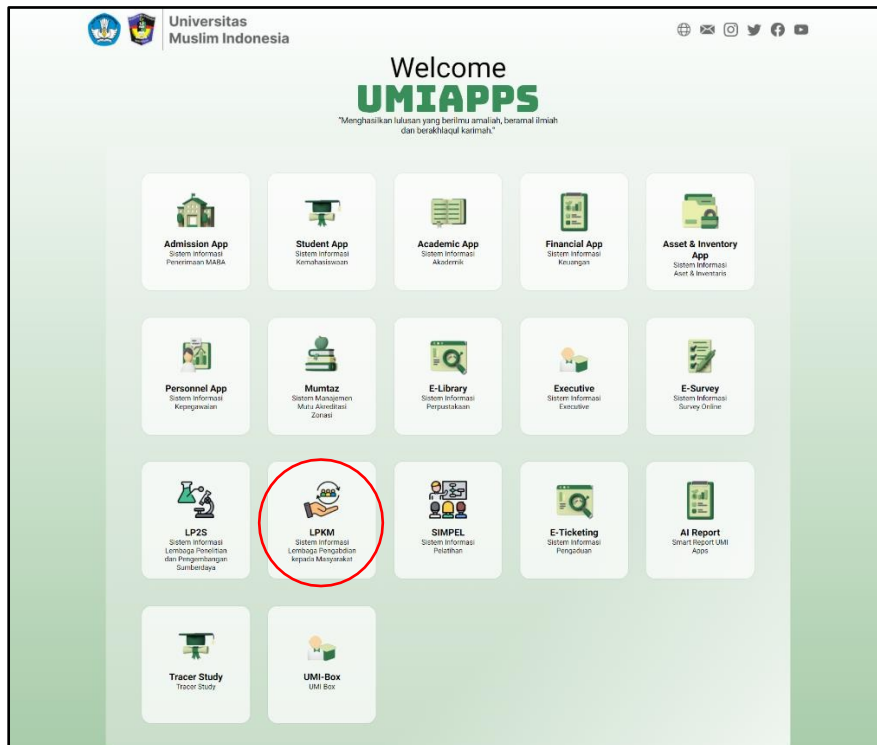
Universitas
Muslim Indonesia

Welcome
UMIAPPS
"Menghasilkan lulusan yang berilmu amaliah, beramal ilmiah dan berakhlaqul karimah."

Admission App
Sistem Informasi Penerimaan MABA

Student App
Sistem Informasi Kemahasiswaan

Academic App
Sistem Informasi Akademik

Financial App
Sistem Informasi Keuangan

Asset & Inventory App
Sistem Informasi Asset & Inventaris

Personnel App
Sistem Informasi Kepegawaian

Mumtaz
Sistem Manajemen Mutu Akreditasi Zonasi

E-Library
Sistem Informasi Perpustakaan

Executive
Sistem Informasi Executive

E-Survey
Sistem Informasi Survey Online

LP2S
Sistem Informasi Lembaga Penelitian dan Pengembangan Sumberdaya

LPKM
Sistem Informasi Lembaga Pengabdian kepada Masyarakat

SIMPEL
Sistem Informasi Pelatihan

E-Ticketing
Sistem Informasi Pengaduan

AI Report
Smart Report UMI Apps

Tracer Study
Tracer Study

UMI-Box
UMI Box